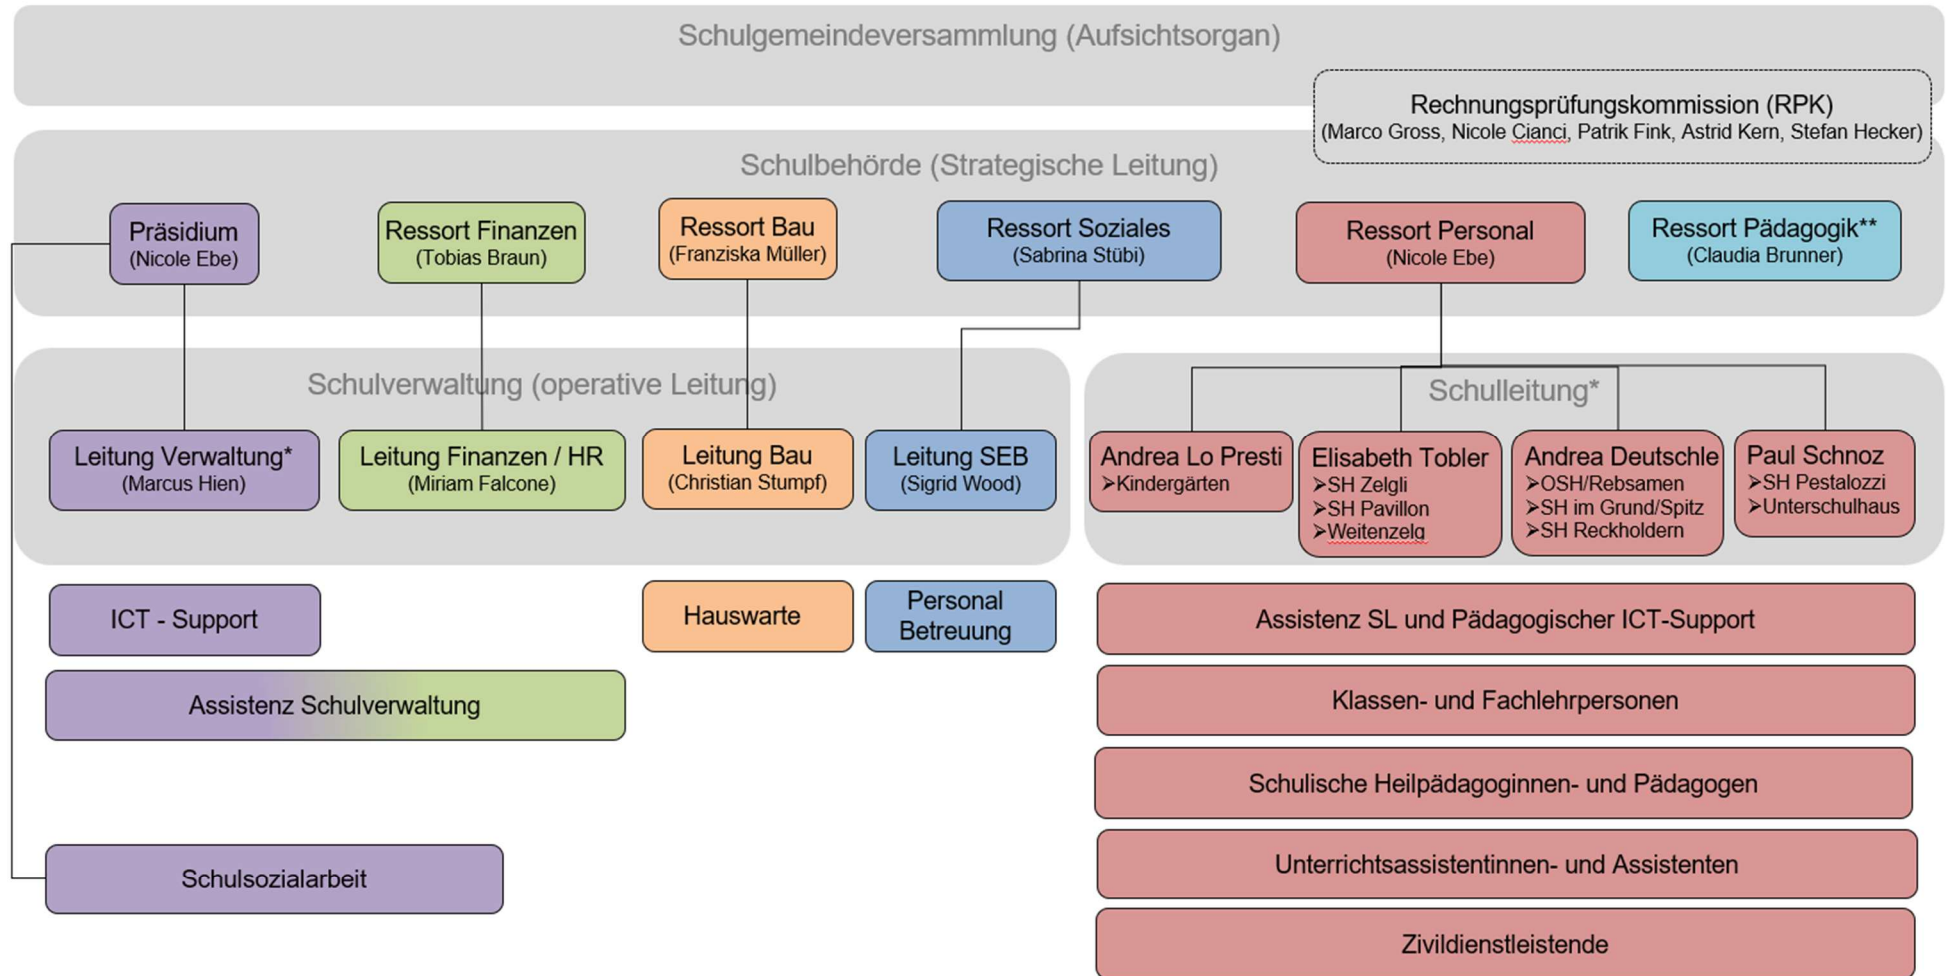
Schulgemeindeversammlung (Aufsichtsorgan)

Rechnungsprüfungskommission (RPK)
(Marco Gross, Nicole Cianci, Patrik Fink, Astrid Kern, Stefan Hecker)

Schulbehörde (Strategische Leitung)

Präsidium
(Nicole Ebe)

Ressort Finanzen
(Tobias Braun)

Ressort Bau
(Franziska Müller)

Ressort Soziales
(Sabrina Stübi)

Ressort Personal
(Nicole Ebe)

Ressort Pädagogik**
(Claudia Brunner)

Schulverwaltung (operative Leitung)

Leitung Verwaltung*
(Marcus Hien)

Leitung Finanzen / HR
(Miriam Falcone)

Leitung Bau
(Christian Stumpf)

Leitung SEB
(Sigrid Wood)

Schulleitung*

Andrea Lo Presti
➤Kindergärten

Elisabeth Tobler
➤SH Zelgli
➤SH Pavillon
➤Weitenzelg

Andrea Deutschle
➤OSH/Rebsamen
➤SH im Grund/Spitz
➤SH Reckholdern

Paul Schnoz
➤SH Pestalozzi
➤Unterschulhaus

ICT - Support

Hauswarte

Personal Betreuung

Assistenz SL und Pädagogischer ICT-Support

Assistenz Schulverwaltung

Klassen- und Fachlehrpersonen

Schulische Heilpädagoginnen- und Pädagogen

Schulsozialarbeit

Unterrichtsassistentinnen- und Assistenten

Zivildienstleistende